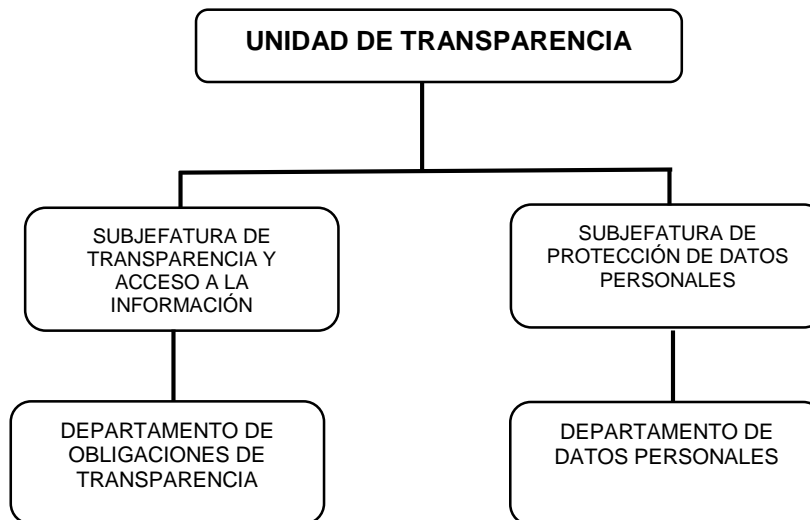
UNIDAD DE TRANSPARENCIA

SUBJEFATURA DE TRANSPARENCIA Y ACCESO A LA INFORMACIÓN

SUBJEFATURA DE PROTECCIÓN DE DATOS PERSONALES

DEPARTAMENTO DE OBLIGACIONES DE TRANSPARENCIA

DEPARTAMENTO DE DATOS PERSONALES